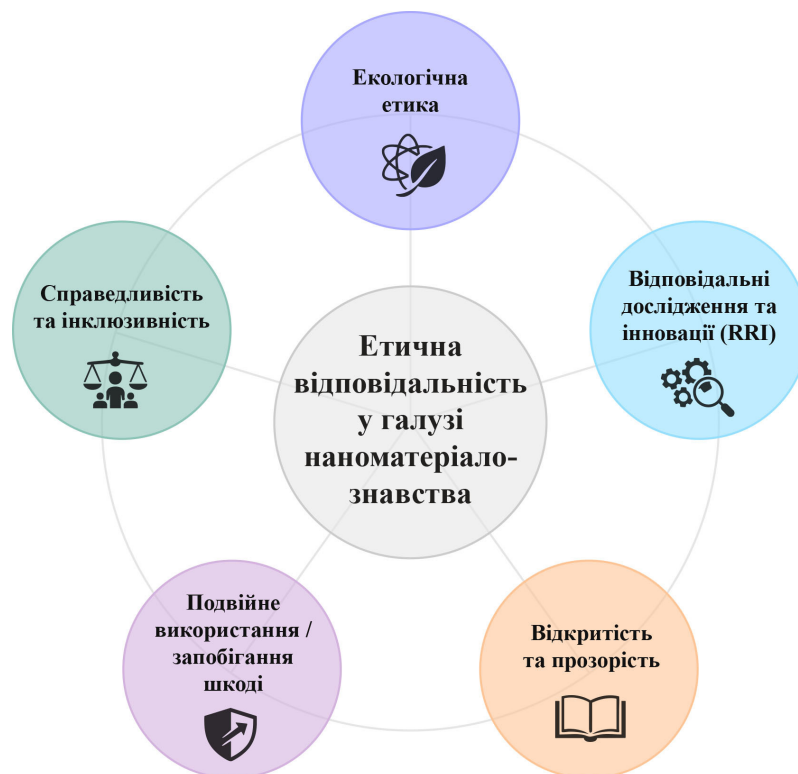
Екологічна етика

Справедливість та інклюзивність

Етична відповідальність у галузі наноматеріалознавства

Відповідальні дослідження та інновації (RRI)

Подвійне використання / запобігання шкоді

Відкритість та прозорість